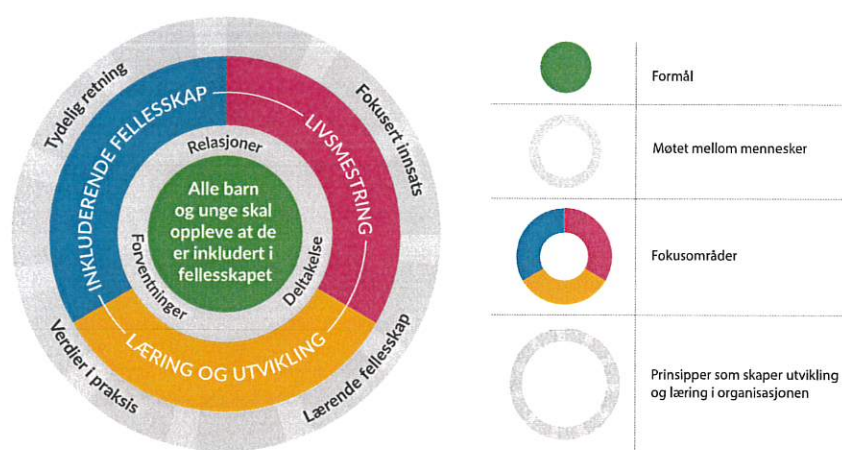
Tydelig retning

Fokusert innsats

Verdier i praksis

Lærende fellesskap

INKLUDERENDE FELLESSKAP

LIVSMESTRING

LÆRING OG UTVIKLING

Relasjoner

Forventninger

Deltakelse

Alle barn og unge skal oppleve at de er inkludert i fellesskapet

Formål

Møtet mellom mennesker

Fokusområder

Prinsipper som skaper utvikling og læring i organisasjonen